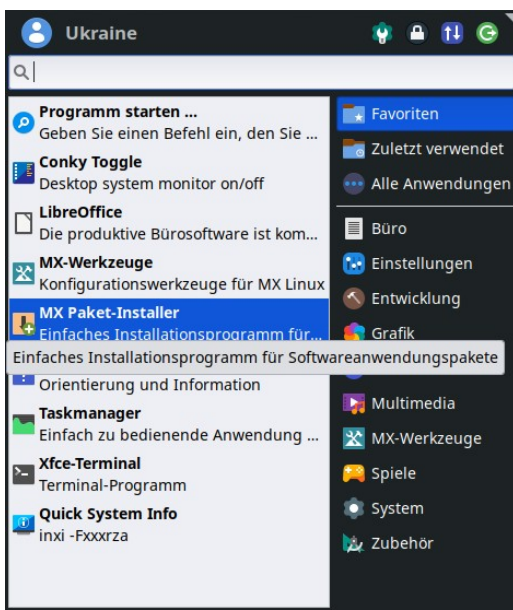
Ukraine

Programm starten ...
Geben Sie einen Befehl ein, den Sie ...

Conky Toggle
Desktop system monitor on/off

LibreOffice
Die produktive Bürosoftware ist kom...

MX-Werkzeuge
Konfigurationswerkzeuge für MX Linux

MX Paket-Installer
Einfaches Installationsprogramm für...

Einfaches Installationsprogramm für Softwareanwendungspakete

Orientierung und Information

Taskmanager
Einfach zu bedienende Anwendung ...

Xfce-Terminal
Terminal-Programm

Quick System Info
inxi -Fxxxrza

Favoriten
Zuletzt verwendet
Alle Anwendungen
Büro
Einstellungen
Entwicklung
Grafik
Multimedia
MX-Werkzeuge
Spiele
System
Zubehör